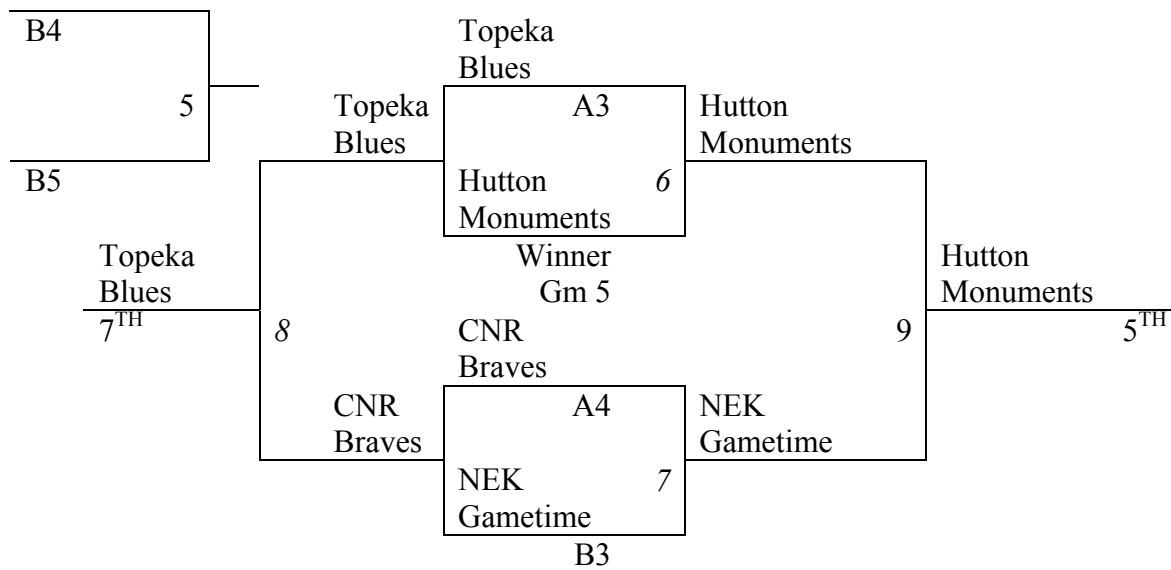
B4

5

B5

Topeka Blues

Topeka Blues

A3

Hutton Monuments 6

Hutton Monuments

Winner Gm 5

Topeka Blues
$7^{TH}$

8

CNR Braves

CNR Braves

A4

NEK Gametime 7

B3

NEK Gametime

9

Hutton Monuments
$5^{TH}$